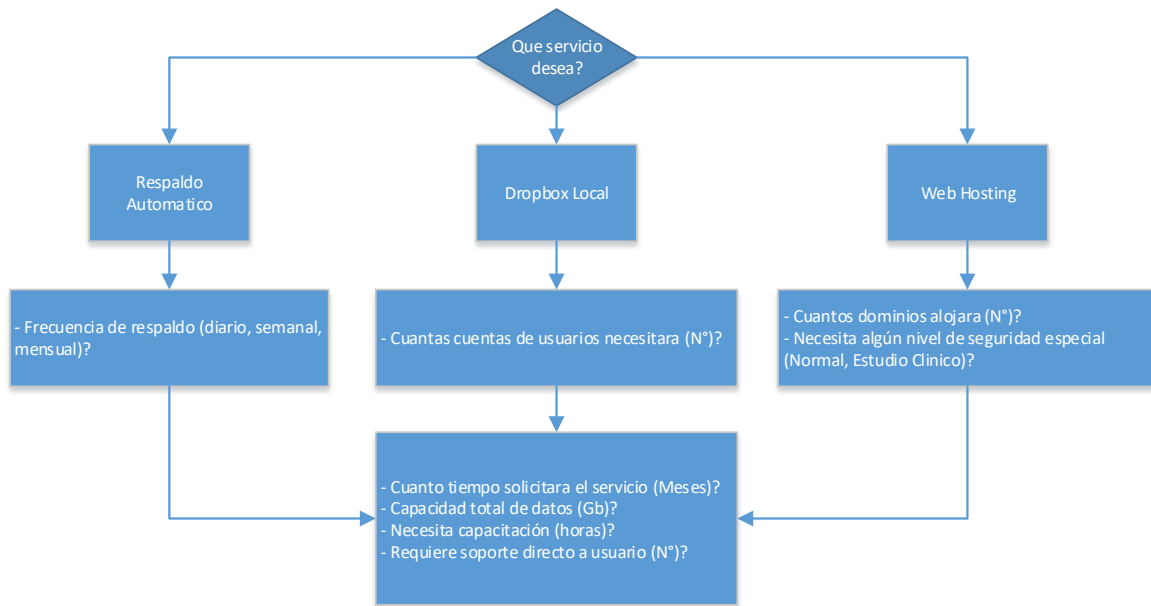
Que servicio desea?

Respaldo Automatico

Dropbox Local

Web Hosting

- Frecuencia de respaldo (diario, semanal, mensual)?

- Cuantas cuentas de usuarios necesitara (N°)?

- Cuantos dominios alojara (N°)?
- Necesita algún nivel de seguridad especial (Normal, Estudio Clinico)?

- Cuanto tiempo solicitara el servicio (Meses)?
- Capacidad total de datos (Gb)?
- Necesita capacitación (horas)?
- Requiere soporte directo a usuario (N°)?